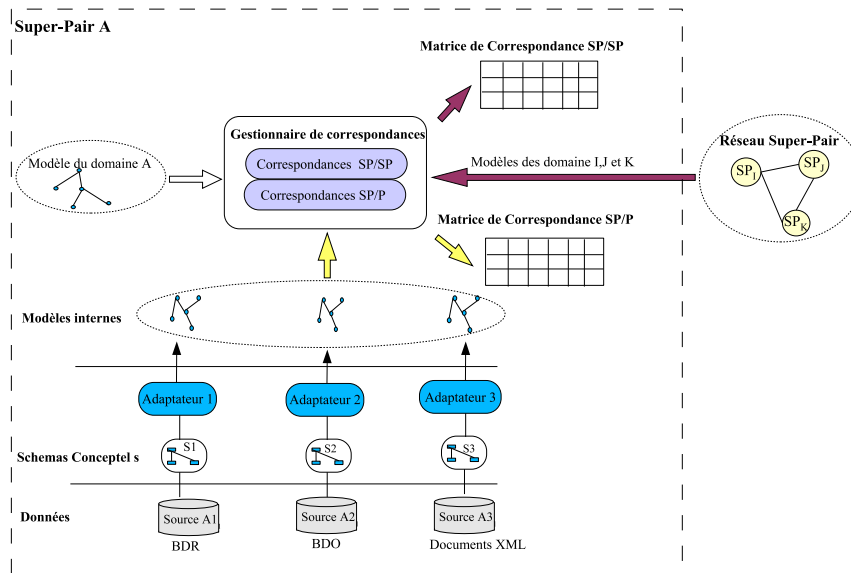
Super-Pair A

Matrice de Correspondance SP/SP

Gestionnaire de correspondances

Correspondances SP/SP

Correspondances SP/P

Modèle du domaine A

Modèles des domaine I,J et K

Réseau Super-Pair

$SP_I$

$SP_J$

$SP_K$

Matrice de Correspondance SP/P

Modèles internes

Adaptateur 1

Adaptateur 2

Adaptateur 3

Schemas Conceptel s

S1

S2

S3

Données

Source A1

Source A2

Source A3

BDR

BDO

Documents XML